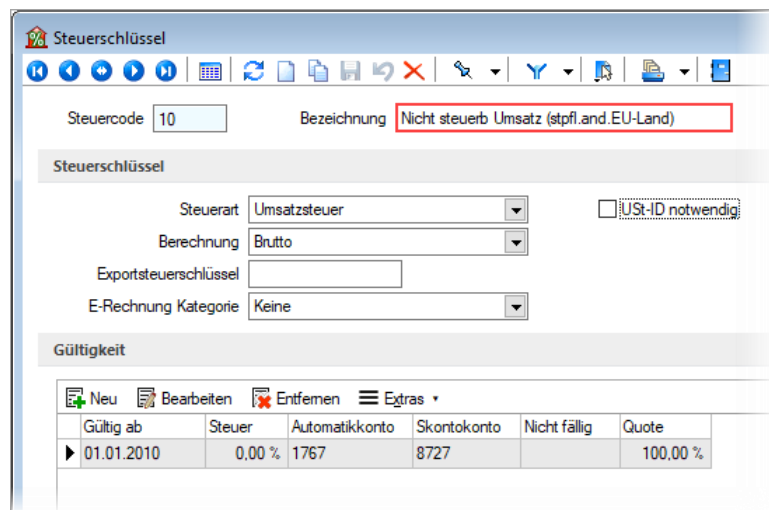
Steuerschlüssel

Steuercode 10

Bezeichnung Nicht steuerb Umsatz (stpfl.and.EU-Land)

Steuerschlüssel

Steuerart Umsatzsteuer

Berechnung Brutto

Exportsteuerschlüssel

E-Rechnung Kategorie Keine

USt-ID notwendig

Gültigkeit

Neu Bearbeiten Entfernen Extras

| Gültig ab | Steuer | Automatikkonto | Skontokonto | Nicht fällig | Quote |
|---|---|---|---|---|---|
| 01.01.2010 | 0,00 % | 1767 | 8727 | | 100,00 % |